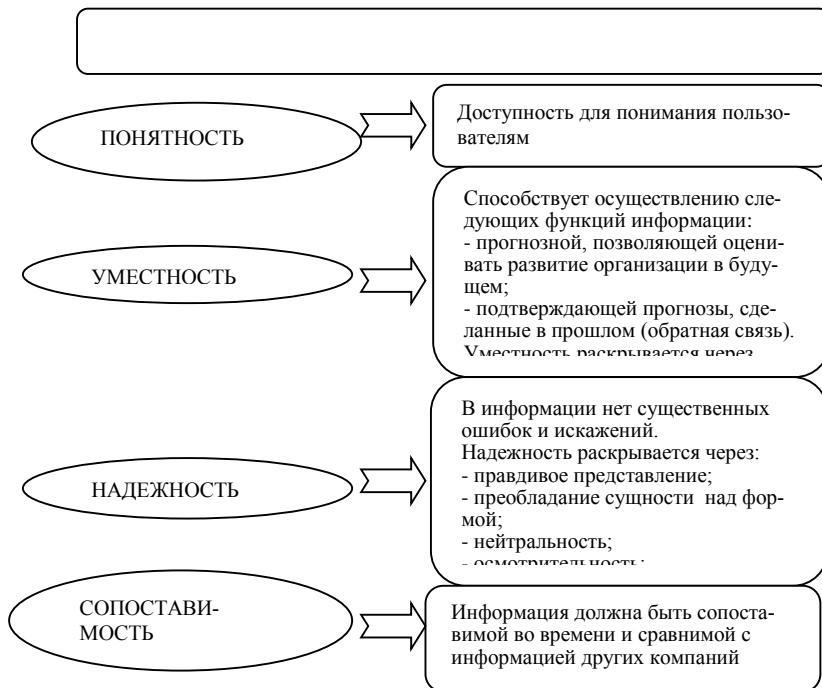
ПОНЯТНОСТЬ

Доступность для понимания пользователям

УМЕСТНОСТЬ

Способствует осуществлению следующих функций информации:
- прогнозной, позволяющей оценивать развитие организации в будущем;
- подтверждающей прогнозы, сделанные в прошлом (обратная связь).
Уместность раскрывается через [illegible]

НАДЕЖНОСТЬ

В информации нет существенных ошибок и искажений.
Надежность раскрывается через:
- правдивое представление;
- преобладание сущности над формой;
- нейтральность;
- осмотрительность;

СОПОСТАВИМОСТЬ

Информация должна быть сопоставимой во времени и сравнимой с информацией других компаний